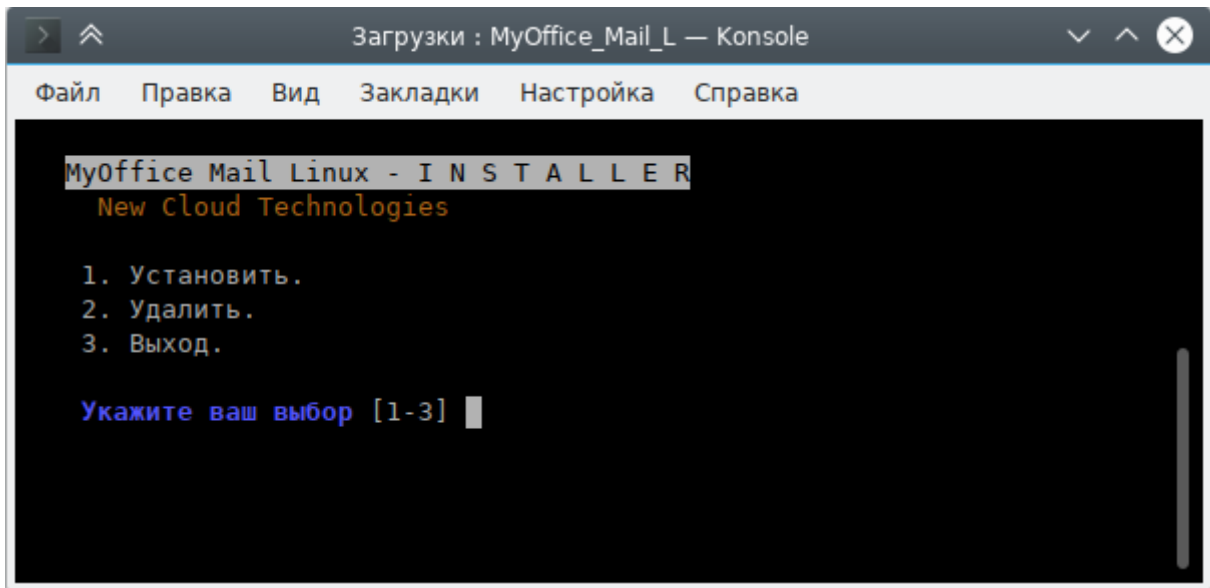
Загрузки : MyOffice_Mail_L — Konsole

Файл Правка Вид Закладки Настройка Справка

MyOffice Mail Linux - I N S T A L L E R
New Cloud Technologies

1. Установить.
2. Удалить.
3. Выход.

Укажите ваш выбор [1-3]